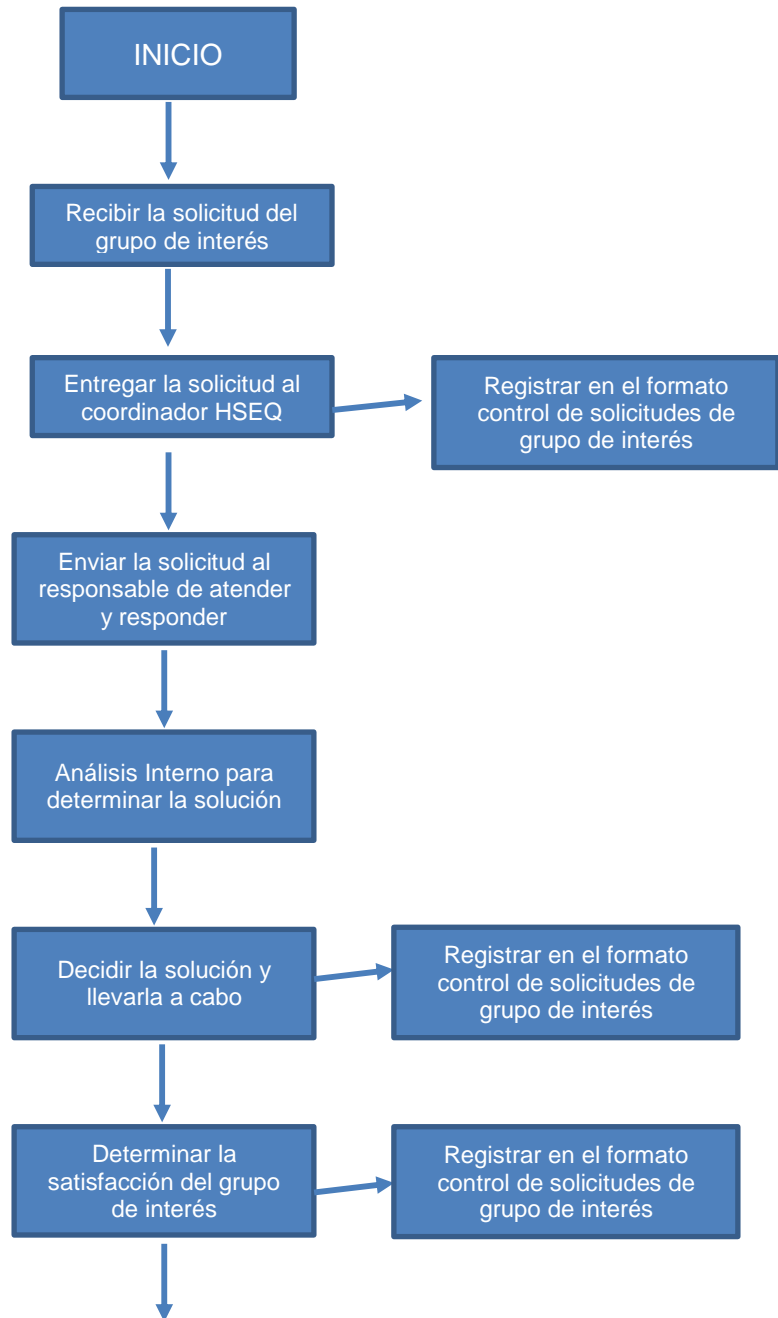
INICIO

Recibir la solicitud del grupo de interés

Entregar la solicitud al coordinador HSEQ

Registrar en el formato control de solicitudes de grupo de interés

Enviar la solicitud al responsable de atender y responder

Análisis Interno para determinar la solución

Decidir la solución y llevarla a cabo

Registrar en el formato control de solicitudes de grupo de interés

Determinar la satisfacción del grupo de interés

Registrar en el formato control de solicitudes de grupo de interés